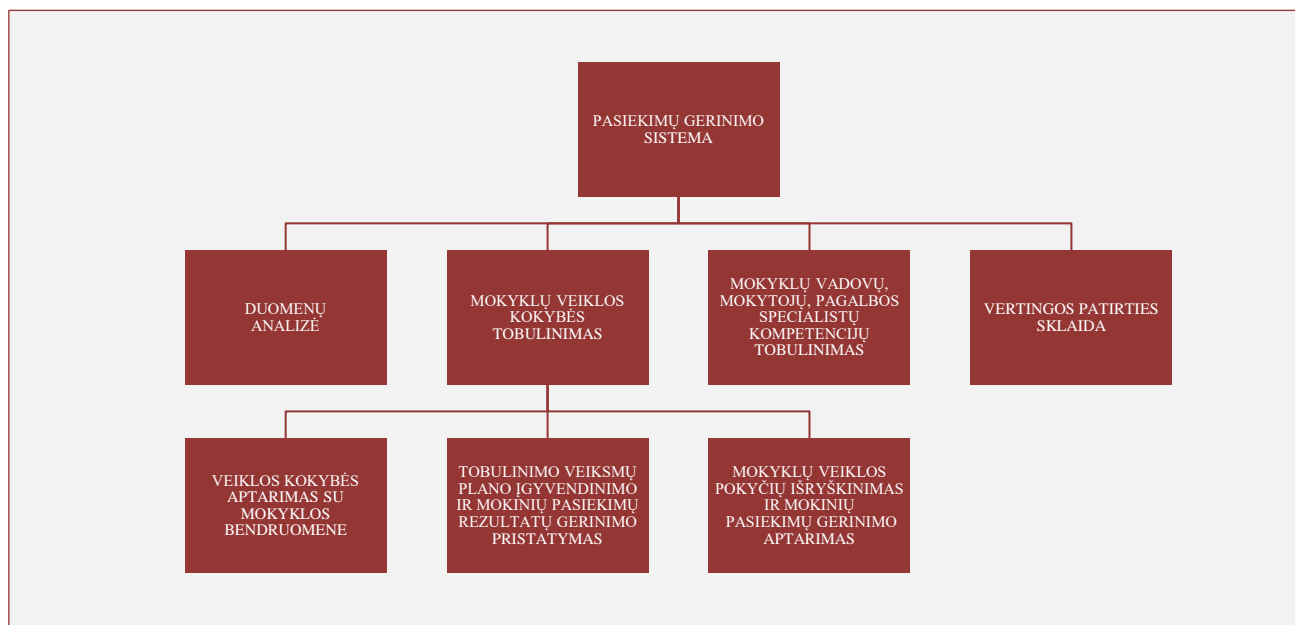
PASIEKIMŲ GERINIMO SISTEMA

DUOMENŲ ANALIZĖ

MOKYKLŲ VEIKLOS KOKYBĖS TOBULINIMAS

MOKYKLŲ VADOVŲ, MOKYTOJŲ, PAGALBOS SPECIALISTŲ KOMPETENCIJŲ TOBULINIMAS

VERTINGOS PATIRTIES SKLAIDA

VEIKLOS KOKYBĖS APTARIMAS SU MOKYKLOS BENDRUOMENE

TOBULINIMO VEIKSMŲ PLANO ĮGYVENDINIMO IR MOKINIŲ PASIEKIMŲ REZULTATŲ GERINIMO PRISTATYMAS

MOKYKLŲ VEIKLOS POKYČIŲ IŠRYŠKINIMAS IR MOKINIŲ PASIEKIMŲ GERINIMO APTARIMAS